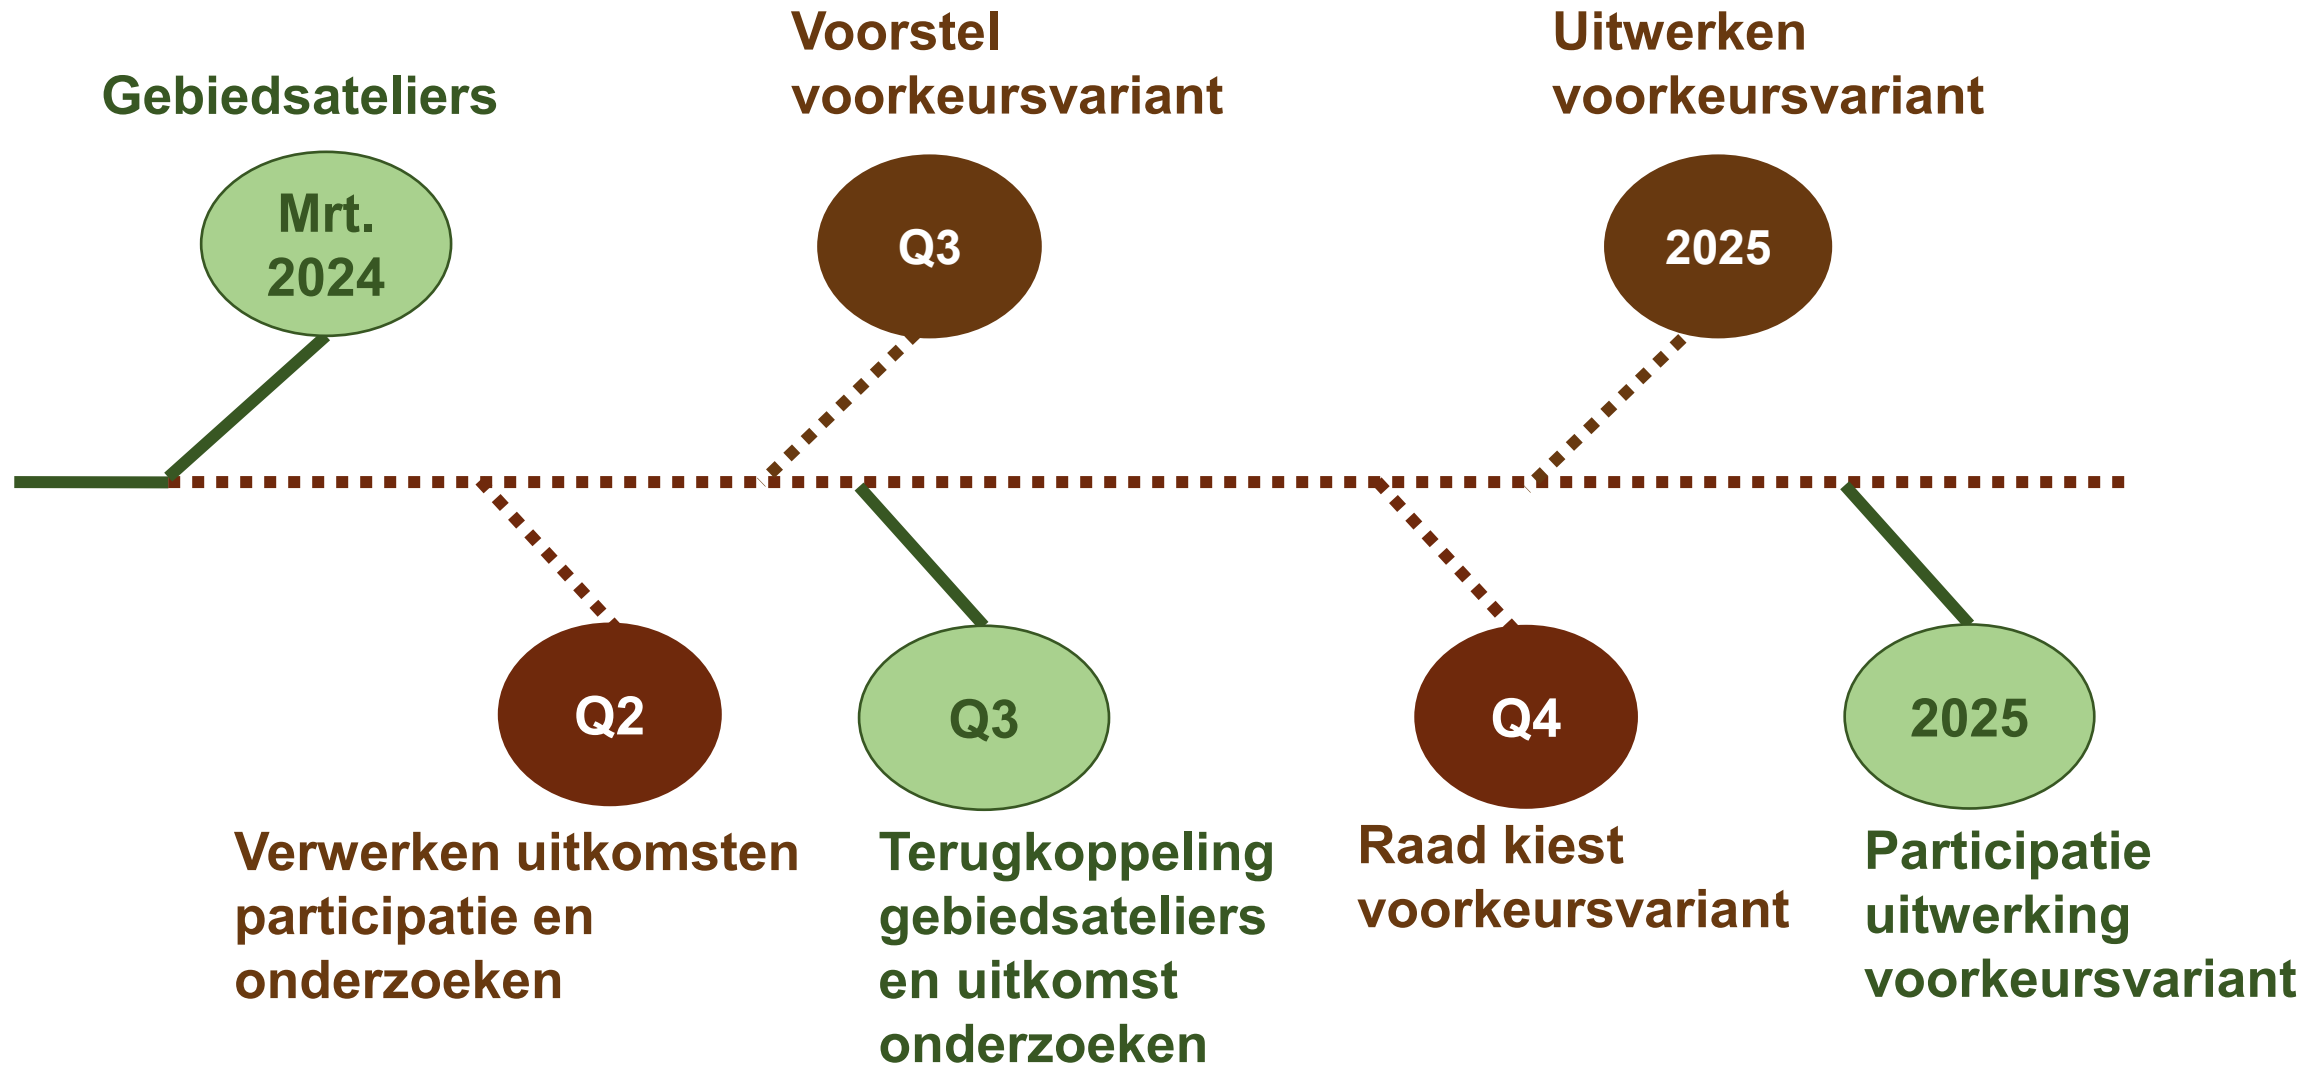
Gebiedsateliers

Mrt. 2024

Voorstel voorkeursvariant

Q3

Uitwerken voorkeursvariant

2025

Q2

Verwerken uitkomsten participatie en onderzoeken

Q3

Terugkoppeling gebiedsateliers en uitkomst onderzoeken

Q4

Raad kiest voorkeursvariant

2025

Participatie uitwerking voorkeursvariant